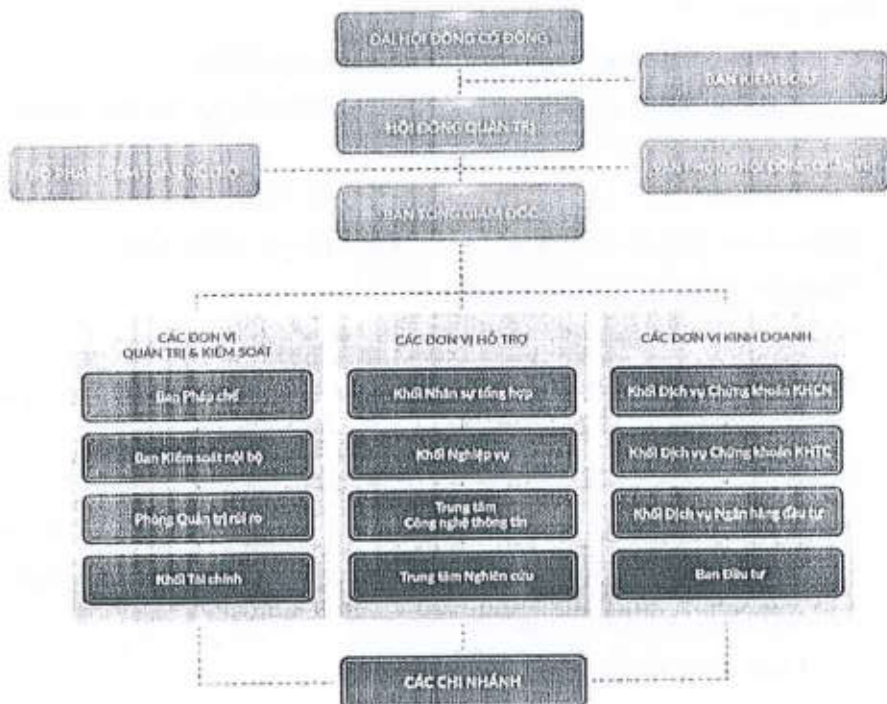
ĐẠI HỘI ĐỒNG CỔ ĐÔNG

BAN KIỂM SOÁT

HỘI ĐỒNG QUẢN TRỊ

BỘ PHẬN KIỂM TOÁN NỘI BỘ

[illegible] HỘI ĐỒNG QUẢN TRỊ

BAN TỔNG GIÁM ĐỐC

CÁC ĐƠN VỊ QUẢN TRỊ & KIỂM SOÁT

Ban Pháp chế

Ban Kiểm soát nội bộ

Phòng Quản trị rủi ro

Khối Tài chính

CÁC ĐƠN VỊ HỖ TRỢ

Khối Nhân sự tổng hợp

Khối Nghiệp vụ

Trung tâm Công nghệ thông tin

Trung tâm Nghiên cứu

CÁC ĐƠN VỊ KINH DOANH

Khối Dịch vụ Chứng khoán KHCN

Khối Dịch vụ Chứng khoán KHTC

Khối Dịch vụ Ngân hàng đầu tư

Ban Đầu tư

CÁC CHI NHÁNH